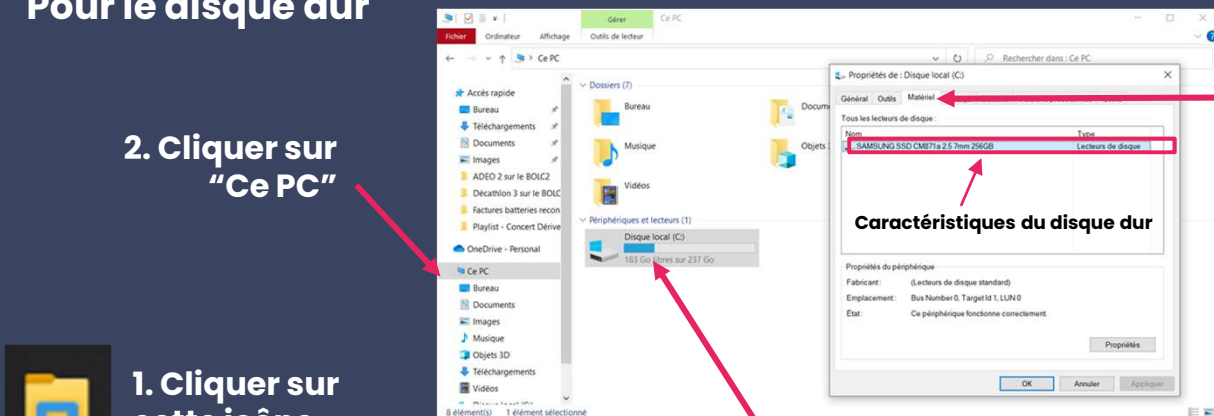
Pour le disque dur

2. Cliquer sur "Ce PC"

1. Cliquer sur cette icône

Gérer Ce PC

Fichier Ordinateur Affichage Outils de lecteur

Ce PC

Rechercher dans : Ce PC

Accès rapide
Bureau
Téléchargements
Documents
Images
ADEO 2 sur le BOLC2
Décathlon 3 sur le BOLC
Factures batteries recon
Playlist - Concert Dérive
OneDrive - Personal
Ce PC
Bureau
Documents
Images
Musique
Objets 3D
Téléchargements
Vidéos

Dossiers (7)
Bureau
Docum
Musique
Objets
Vidéos

Périphériques et lecteurs (1)
Disque local (C:)
183 Go libres sur 237 Go

8 élément(s) 1 élément sélectionné

Propriétés de : Disque local (C:)

Général Outils Matériel

Tous les lecteurs de disque :

| Nom | Type |
|---|---|
| SAMSUNG SSD CM871a 2.5 7mm 256GB | Lecteurs de disque |

Caractéristiques du disque dur

Propriétés du périphérique
Fabricant : (Lecteurs de disque standard)
Emplacement : Bus Number 0, Target Id 1, LUN 0
État : Ce périphérique fonctionne correctement.

Propriétés

OK Annuler Appliquer